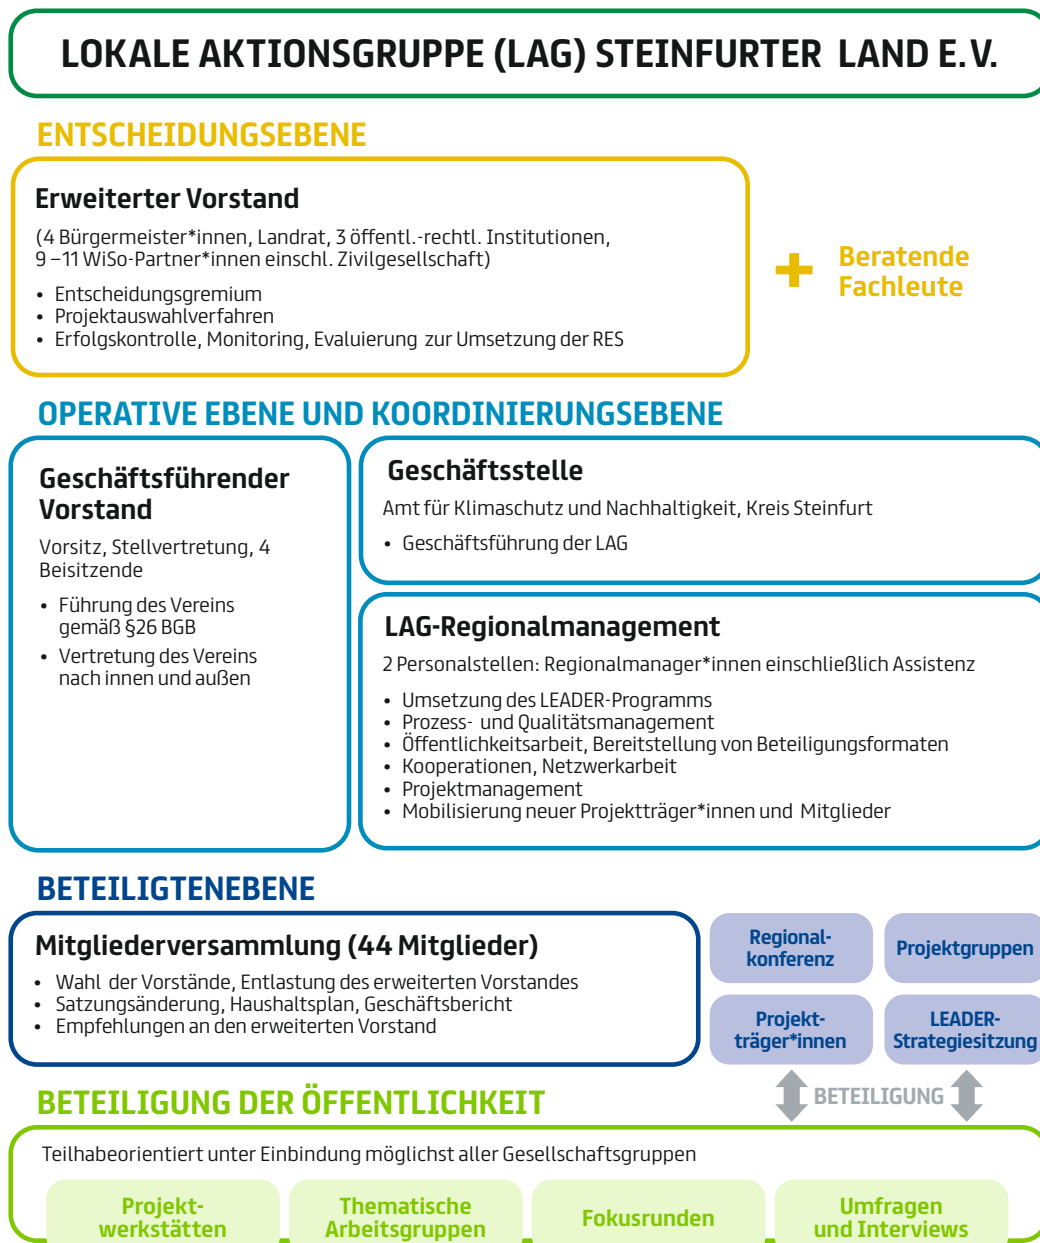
LOKALE AKTIONSGRUPPE (LAG) STEINFURTER LAND E.V.

ENTSCHEIDUNGSEBENE

Erweiterter Vorstand

(4 Bürgermeister*innen, Landrat, 3 öffentl.-rechtl. Institutionen, 9 –11 WiSo-Partner*innen einschl. Zivilgesellschaft)

• Entscheidungsgremium
• Projektauswahlverfahren
• Erfolgskontrolle, Monitoring, Evaluierung zur Umsetzung der RES

+ Beratende Fachleute

OPERATIVE EBENE UND KOORDINIERUNGSEBENE

Geschäftsführender Vorstand

Vorsitz, Stellvertretung, 4 Beisitzende

• Führung des Vereins gemäß §26 BGB
• Vertretung des Vereins nach innen und außen

Geschäftsstelle

Amt für Klimaschutz und Nachhaltigkeit, Kreis Steinfurt

• Geschäftsführung der LAG

LAG-Regionalmanagement

2 Personalstellen: Regionalmanager*innen einschließlich Assistenz

• Umsetzung des LEADER-Programms
• Prozess- und Qualitätsmanagement
• Öffentlichkeitsarbeit, Bereitstellung von Beteiligungsformaten
• Kooperationen, Netzwerkarbeit
• Projektmanagement
• Mobilisierung neuer Projektträger*innen und Mitglieder

BETEILIGTENEBENE

Mitgliederversammlung (44 Mitglieder)

• Wahl der Vorstände, Entlastung des erweiterten Vorstandes
• Satzungsänderung, Haushaltsplan, Geschäftsbericht
• Empfehlungen an den erweiterten Vorstand

Regionalkonferenz

Projektgruppen

Projektträger*innen

LEADER-Strategiesitzung

BETEILIGUNG

BETEILIGUNG DER ÖFFENTLICHKEIT

Teilhabeorientiert unter Einbindung möglichst aller Gesellschaftsgruppen

Projektwerkstätten

Thematische Arbeitsgruppen

Fokusrunden

Umfragen und Interviews